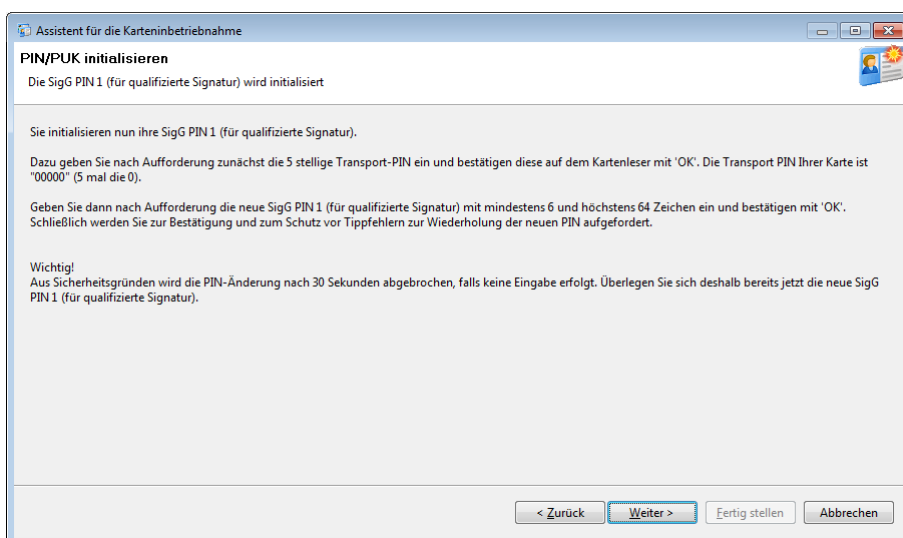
Assistent für die Karteninbetriebnahme

PIN/PUK initialisieren

Die SigG PIN 1 (für qualifizierte Signatur) wird initialisiert

Sie initialisieren nun ihre SigG PIN 1 (für qualifizierte Signatur).

Dazu geben Sie nach Aufforderung zunächst die 5 stellige Transport-PIN ein und bestätigen diese auf dem Kartenleser mit 'OK'. Die Transport PIN Ihrer Karte ist "00000" (5 mal die 0).

Geben Sie dann nach Aufforderung die neue SigG PIN 1 (für qualifizierte Signatur) mit mindestens 6 und höchstens 64 Zeichen ein und bestätigen mit 'OK'. Schließlich werden Sie zur Bestätigung und zum Schutz vor Tippfehlern zur Wiederholung der neuen PIN aufgefordert.

Wichtig!
Aus Sicherheitsgründen wird die PIN-Änderung nach 30 Sekunden abgebrochen, falls keine Eingabe erfolgt. Überlegen Sie sich deshalb bereits jetzt die neue SigG PIN 1 (für qualifizierte Signatur).

< Zurück | Weiter > | Fertig stellen | Abbrechen